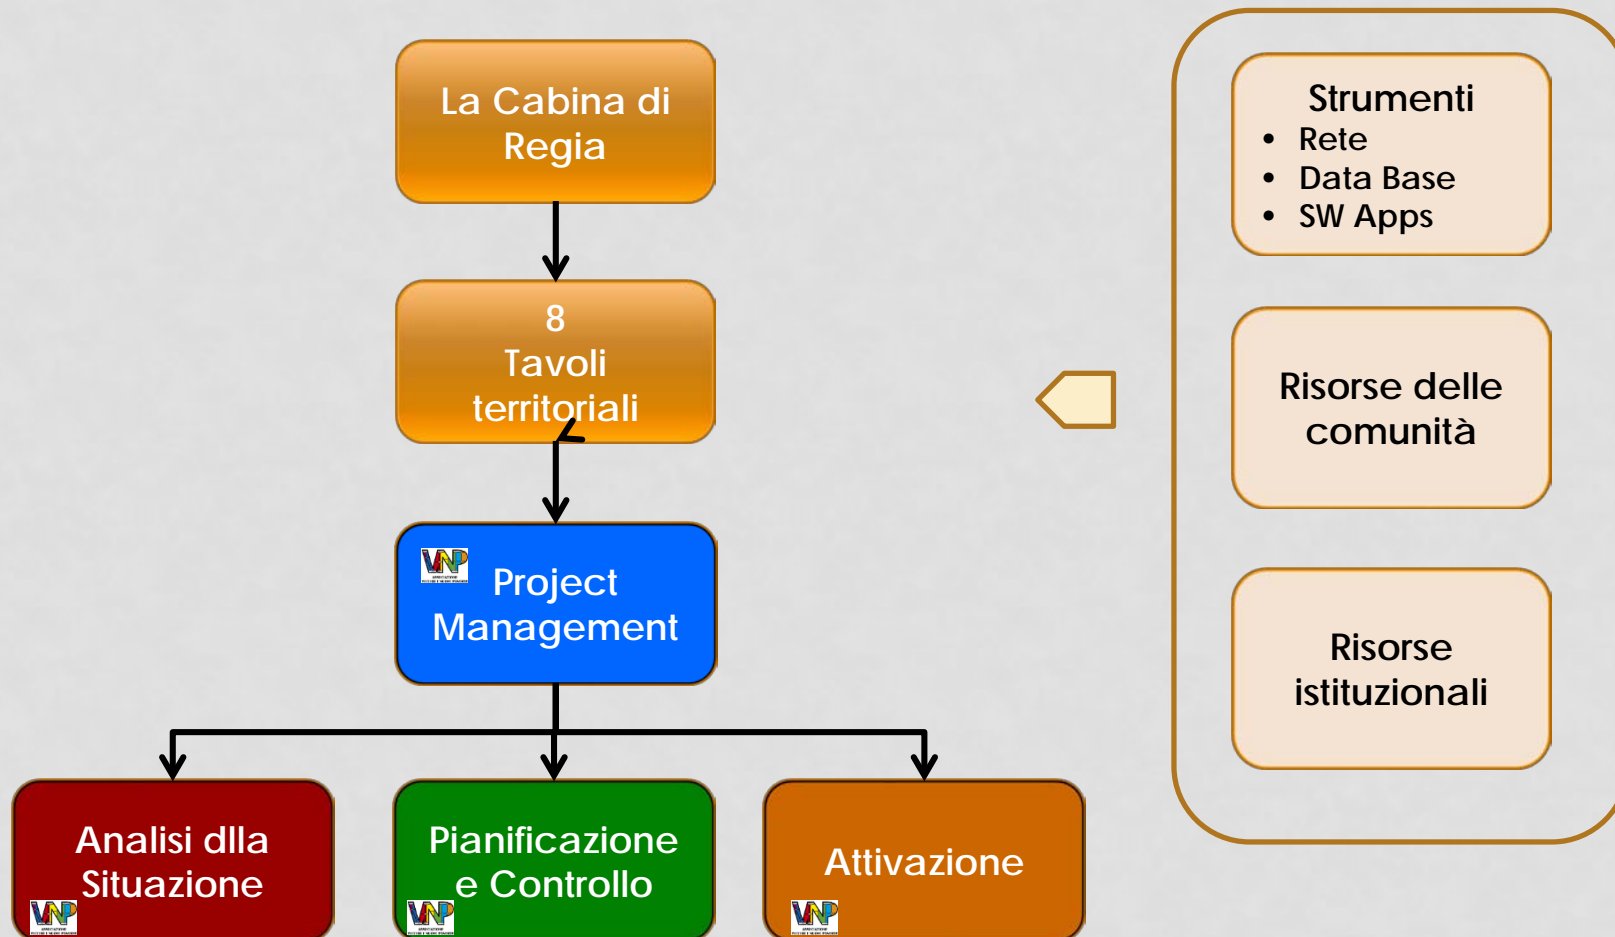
La Cabina di Regia

8
Tavoli
territoriali

VNP
Project Management

Analisi dlla Situazione

Pianificazione e Controllo

Attivazione

Strumenti
• Rete
• Data Base
• SW Apps

Risorse delle comunità

Risorse istituzionali